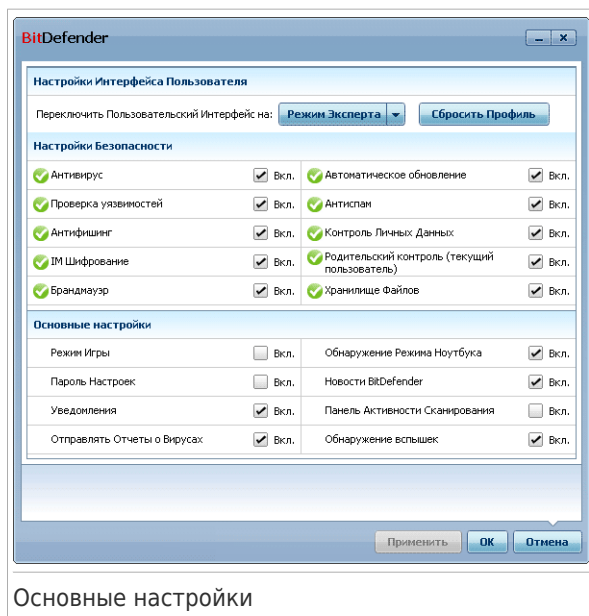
BitDefender

Настройки Интерфейса Пользователя

Переключить Пользовательский Интерфейс на: Режим Эксперта Сбросить Профиль

Настройки Безопасности

| | | | |
|---|---|---|---|
| Антивирус | Вкл. | Автоматическое обновление | Вкл. |
| Проверка уязвимостей | Вкл. | Антиспам | Вкл. |
| Антифишинг | Вкл. | Контроль Личных Данных | Вкл. |
| IM Шифрование | Вкл. | Родительский контроль (текущий пользователь) | Вкл. |
| Брандмауэр | Вкл. | Хранилище Файлов | Вкл. |

Основные настройки

| | | | |
|---|---|---|---|
| Режим Игры | Вкл. | Обнаружение Режима Ноутбука | Вкл. |
| Пароль Настроек | Вкл. | Новости BitDefender | Вкл. |
| Уведомления | Вкл. | Панель Активности Сканирования | Вкл. |
| Отправлять Отчеты о Вирусах | Вкл. | Обнаружение вспышек | Вкл. |

Применить OK Отмена

Основные настройки